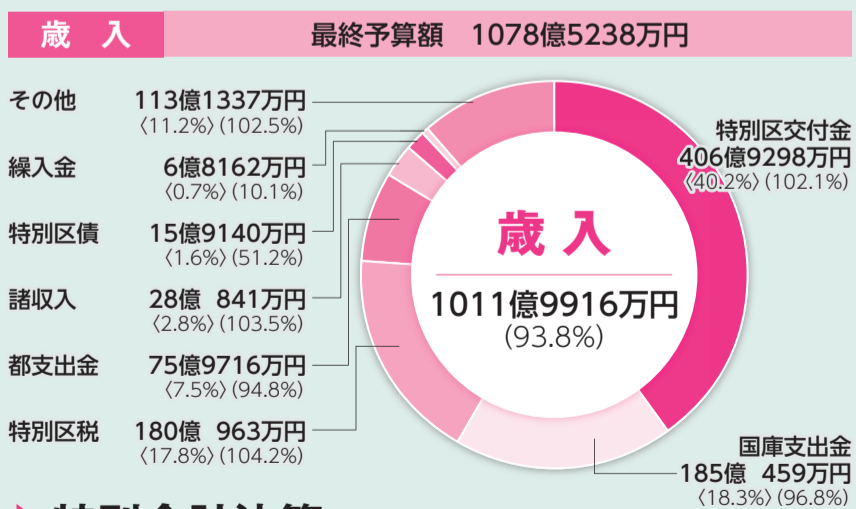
歳　入　最終予算額　1078億5238万円

その他　113億1337万円
〈11.2%〉(102.5%)

繰入金　6億8162万円
〈0.7%〉(10.1%)

特別区債　15億9140万円
〈1.6%〉(51.2%)

諸収入　28億　841万円
〈2.8%〉(103.5%)

都支出金　75億9716万円
〈7.5%〉(94.8%)

特別区税　180億　963万円
〈17.8%〉(104.2%)

特別区交付金
406億9298万円
〈40.2%〉(102.1%)

歳　入
1011億9916万円
(93.8%)

国庫支出金
185億　459万円
〈18.3%〉(96.8%)

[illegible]